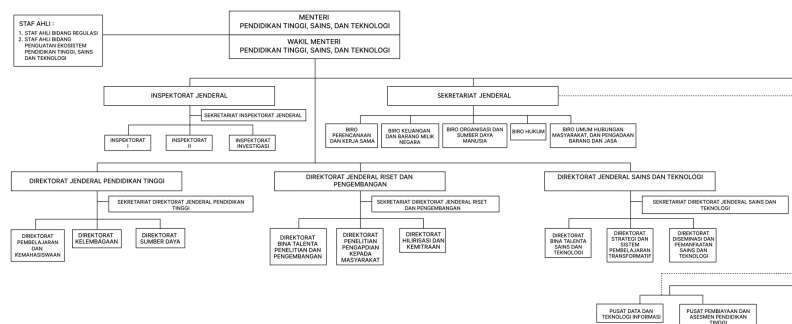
STAF AHLI :

1. STAF AHLI BIDANG REGULASI
2. STAF AHLI BIDANG PENGUATAN EKOSISTEM PENDIDIKAN TINGGI, SAINS DAN TEKNOLOGI

MENTERI
PENDIDIKAN TINGGI, SAINS, DAN TEKNOLOGI

WAKIL MENTERI
PENDIDIKAN TINGGI, SAINS, DAN TEKNOLOGI

INSPEKTORAT JENDERAL

SEKRETARIAT INSPEKTORAT JENDERAL

INSPEKTORAT I

INSPEKTORAT II

INSPEKTORAT INVESTIGASI

SEKRETARIAT JENDERAL

BIRO PERENCANAAN DAN KERJA SAMA

BIRO KEUANGAN DAN BARANG MILIK NEGARA

BIRO ORGANISASI DAN SUMBER DAYA MANUSIA

BIRO HUKUM

BIRO UMUM HUBUNGAN MASYARAKAT, DAN PENGADAAN BARANG DAN JASA

DIREKTORAT JENDERAL PENDIDIKAN TINGGI

SEKRETARIAT DIREKTORAT JENDERAL PENDIDIKAN TINGGI

DIREKTORAT PEMBELAJARAN DAN KEMAHASISWAAN

DIREKTORAT KELEMBAGAAN

DIREKTORAT SUMBER DAYA

DIREKTORAT JENDERAL RISET DAN PENGEMBANGAN

SEKRETARIAT DIREKTORAT JENDERAL RISET DAN PENGEMBANGAN

DIREKTORAT BINA TALENTA PENELITIAN DAN PENGEMBANGAN

DIREKTORAT PENELITIAN PENGAPDIAN KEPADA MASYARAKAT

DIREKTORAT HILIRISASI DAN KEMITRAAN

DIREKTORAT JENDERAL SAINS DAN TEKNOLOGI

SEKRETARIAT DIREKTORAT JENDERAL SAINS DAN TEKNOLOGI

DIREKTORAT BINA TALENTA SAINS DAN TEKNOLOGI

DIREKTORAT STRATEGI DAN SISTEM PEMBELAJARAN TRANSFORMATIF

DIREKTORAT DISEMINASI DAN PEMANFAATAN SAINS DAN TEKNOLOGI

PUSAT DATA DAN TEKNOLOGI INFORMASI

PUSAT PEMBIAYAAN DAN ASESMEN PENDIDIKAN TINGGI